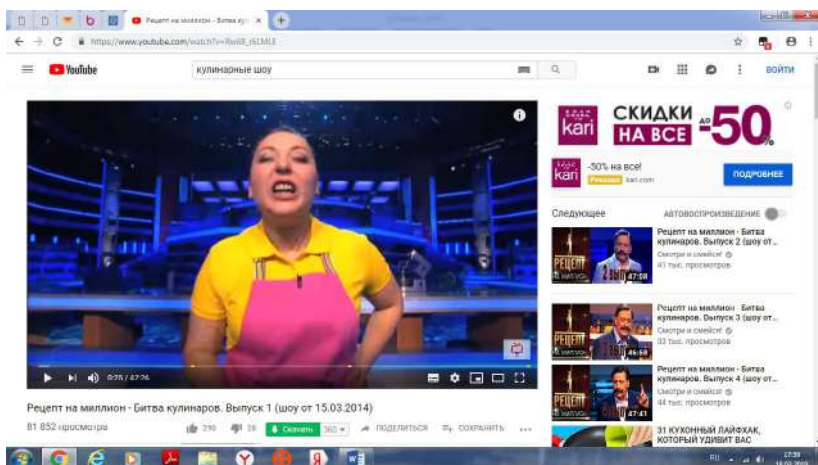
Рецепт на миллион - Битва кул... ×

https://www.youtube.com/watch?v=Rw6B_r6LMLE

YouTube

кулинарные шоу

ВОЙТИ

kari

СКИДКИ НА ВСЕ до -50%

kari -50% на все!
Реклама kari.com

ПОДРОБНЕЕ

Следующее

АВТОВОСПРОИЗВЕДЕНИЕ

Рецепт на миллион - Битва кулинаров. Выпуск 2 (шоу от...
Смотри и смейся!
41 тыс. просмотров
47:58

Рецепт на миллион - Битва кулинаров. Выпуск 3 (шоу от...
Смотри и смейся!
33 тыс. просмотров
46:50

Рецепт на миллион - Битва кулинаров. Выпуск 4 (шоу от...
Смотри и смейся!
44 тыс. просмотров
47:41

31 КУХОННЫЙ ЛАЙФХАК, КОТОРЫЙ УДИВИТ ВАС

0:25 / 47:26

Рецепт на миллион - Битва кулинаров. Выпуск 1 (шоу от 15.03.2014)

81 852 просмотра

290 28 Скачать 360 ПОДЕЛИТЬСЯ СОХРАНИТЬ ...

RU 17:39